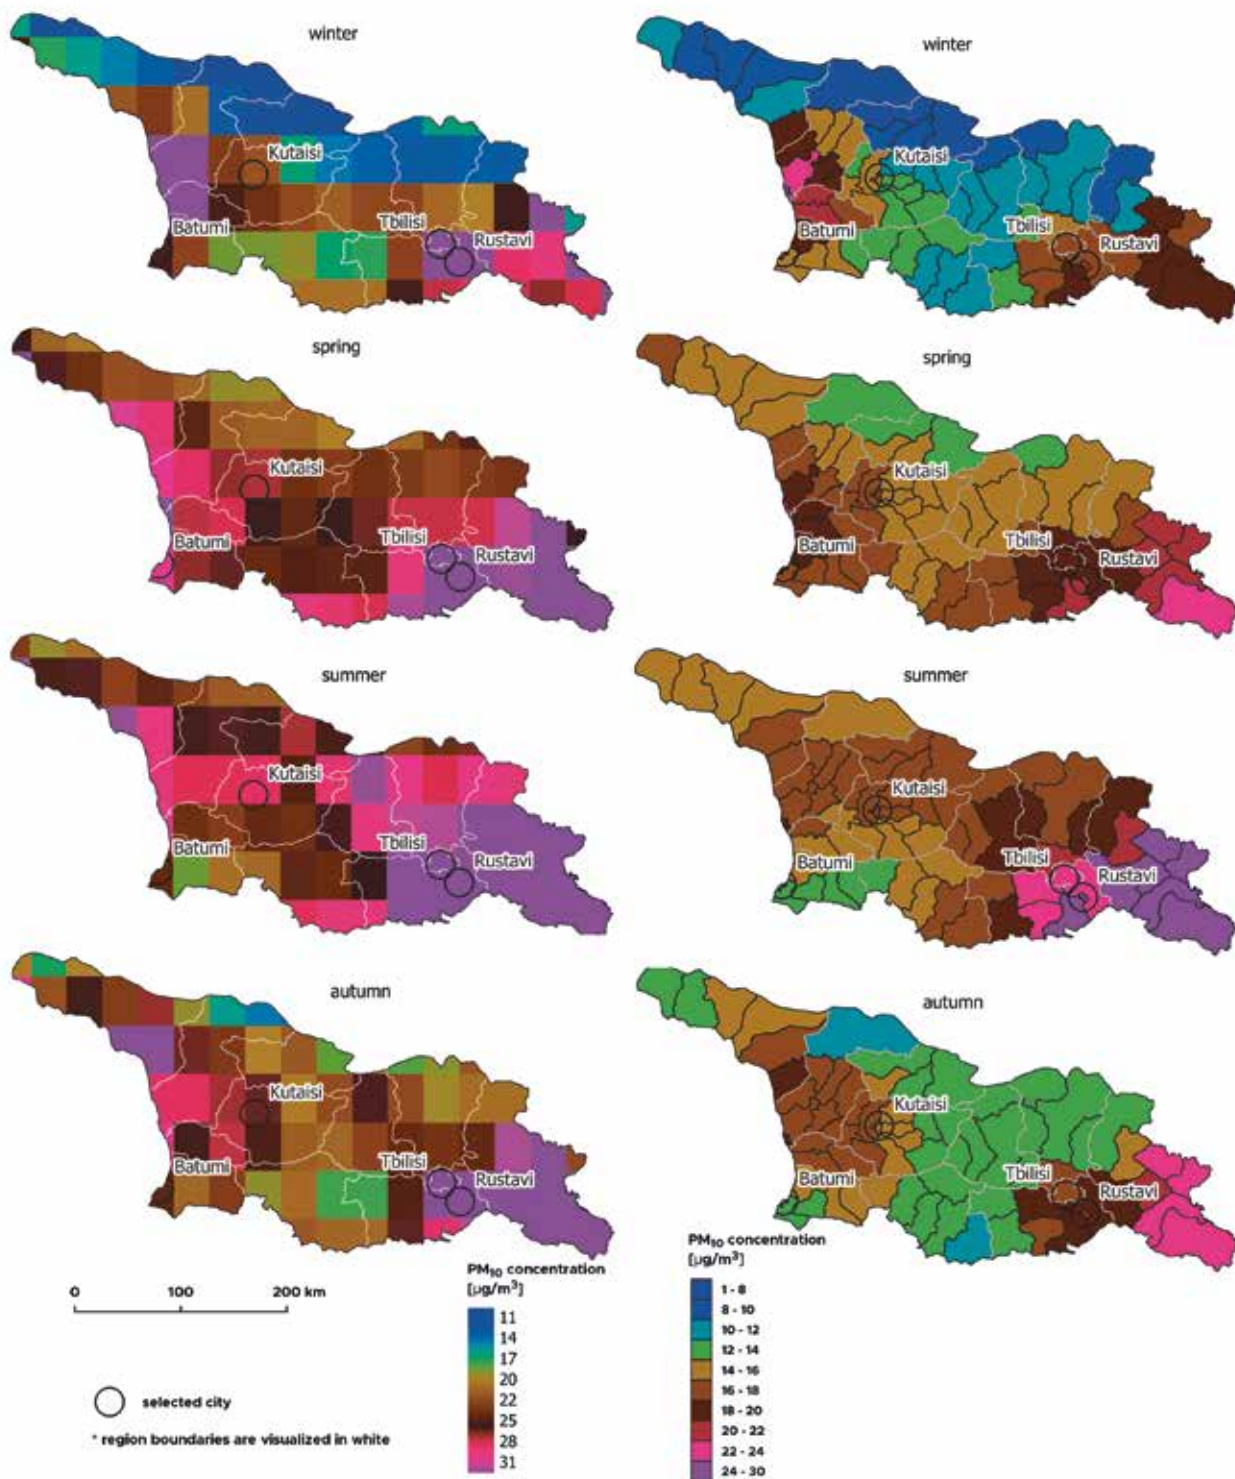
winter

Kutaisi

Batumi

Tbilisi

Rustavi

winter

Kutaisi

Batumi

Tbilisi

Rustavi

spring

Kutaisi

Batumi

Tbilisi

Rustavi

spring

Kutaisi

Batumi

Tbilisi

Rustavi

summer

Kutaisi

Batumi

Tbilisi

Rustavi

summer

Kutaisi

Batumi

Tbilisi

Rustavi

autumn

Kutaisi

Batumi

Tbilisi

Rustavi

autumn

Kutaisi

Batumi

Tbilisi

Rustavi

0 100 200 km

selected city

* region boundaries are visualized in white

PM$_{10}$ concentration [$\mu g/m^3$]

11
14
17
20
22
25
28
31

PM$_{10}$ concentration [$\mu g/m^3$]

1 - 8
8 - 10
10 - 12
12 - 14
14 - 16
16 - 18
18 - 20
20 - 22
22 - 24
24 - 30